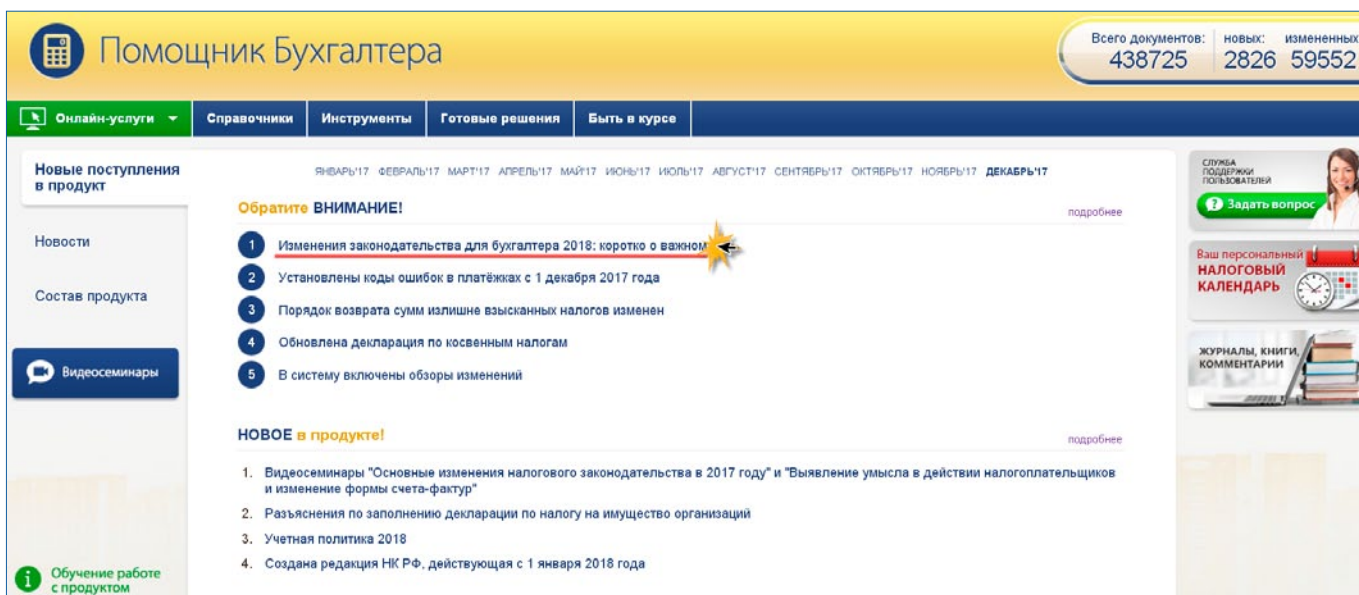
Помощник Бухгалтера

Всего документов: 438725 новых: 2826 измененных 59552

Онлайн-услуги Справочники Инструменты Готовые решения Быть в курсе

Новые поступления в продукт

Новости

Состав продукта

Видеосеминары

Обучение работе с продуктом

ЯНВАРЬ'17 ФЕВРАЛЬ'17 МАРТ'17 АПРЕЛЬ'17 МАЙ'17 ИЮНЬ'17 ИЮЛЬ'17 АВГУСТ'17 СЕНТЯБРЬ'17 ОКТЯБРЬ'17 НОЯБРЬ'17 ДЕКАБРЬ'17

Обратите ВНИМАНИЕ!

подробнее

1 Изменения законодательства для бухгалтера 2018: коротко о важном

2 Установлены коды ошибок в платёжках с 1 декабря 2017 года

3 Порядок возврата сумм излишне взысканных налогов изменен

4 Обновлена декларация по косвенным налогам

5 В систему включены обзоры изменений

НОВОЕ в продукте!

подробнее

1. Видеосеминары "Основные изменения налогового законодательства в 2017 году" и "Выявление умысла в действии налогоплательщиков и изменение формы счета-фактур"

2. Разъяснения по заполнению декларации по налогу на имущество организаций

3. Учетная политика 2018

4. Создана редакция НК РФ, действующая с 1 января 2018 года

СЛУЖБА ПОДДЕРЖКИ ПОЛЬЗОВАТЕЛЕЙ

Задать вопрос

Ваш персональный НАЛОГОВЫЙ КАЛЕНДАРЬ

ЖУРНАЛЫ, КНИГИ, КОММЕНТАРИИ